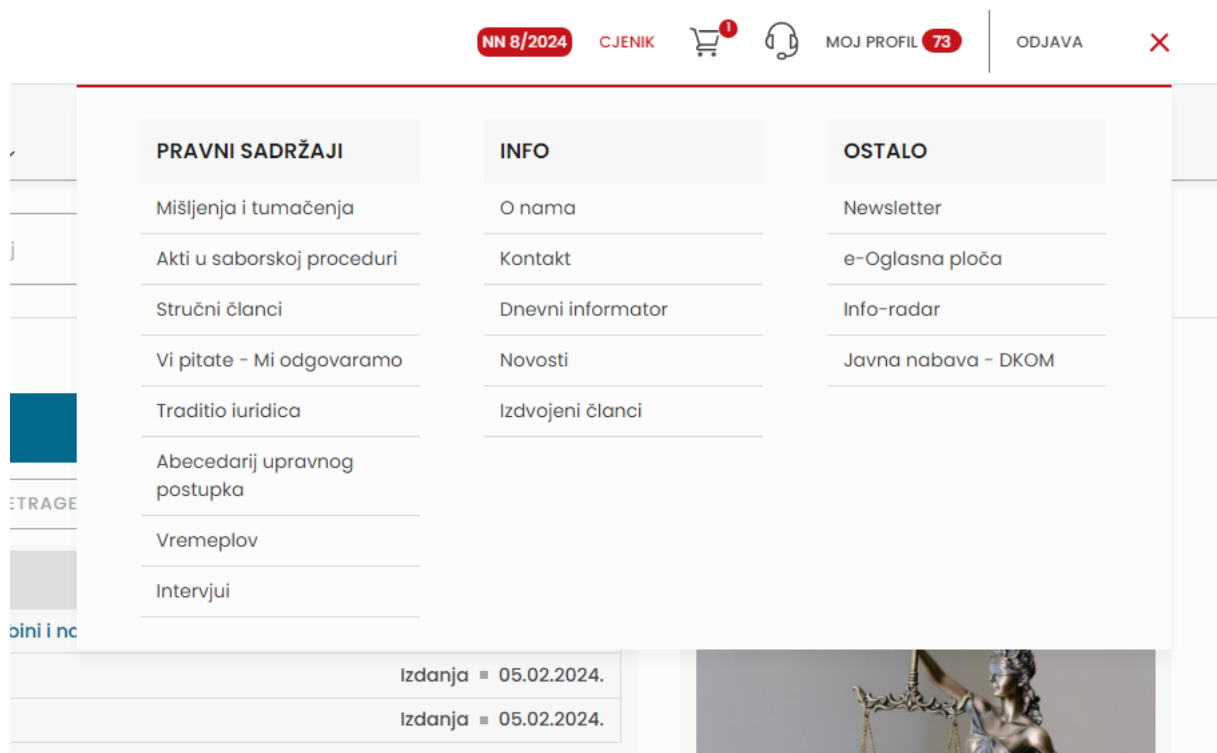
NN 8/2024 CJENIK 1 MOJ PROFIL 73 ODJAVA ✕

PRAVNI SADRŽAJI
Mišljenja i tumačenja
Akti u saborskoj proceduri
Stručni članci
Vi pitate - Mi odgovaramo
Traditio iuridica
Abecedarij upravnog postupka
Vremeplov
Intervjui

INFO
O nama
Kontakt
Dnevni informator
Novosti
Izdvojeni članci

OSTALO
Newsletter
e-Oglasna ploča
Info-radar
Javna nabava - DKOM

j
ETRAGE
bini i no
Izdanja ▪ 05.02.2024.
Izdanja ▪ 05.02.2024.